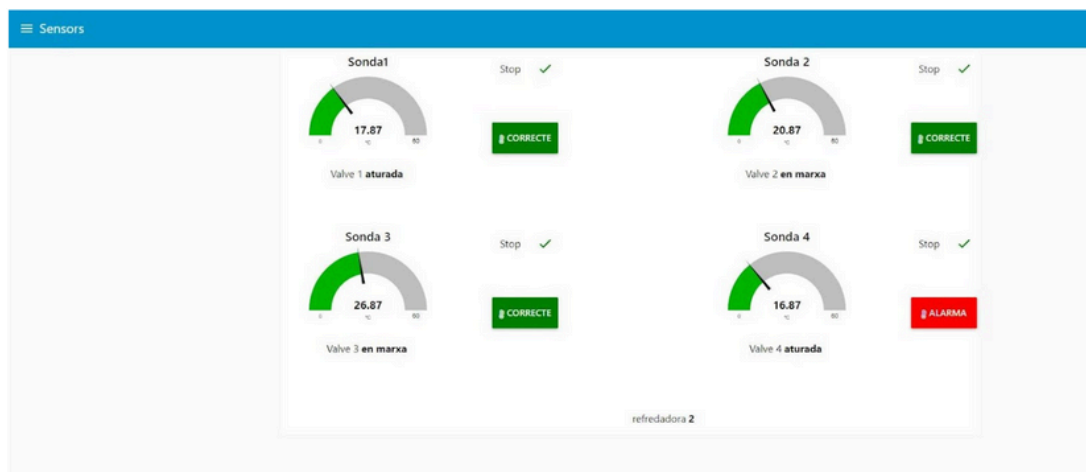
≡ Sensors

Sonda1
17.87
°C
0 60
Stop ✓
CORRECTE
Valve 1 **aturada**

Sonda 2
20.87
°C
0 60
Stop ✓
CORRECTE
Valve 2 **en marxa**

Sonda 3
26.87
°C
0 60
Stop ✓
CORRECTE
Valve 3 **en marxa**

Sonda 4
16.87
°C
0 60
Stop ✓
ALARMA
Valve 4 **aturada**

refredadora **2**